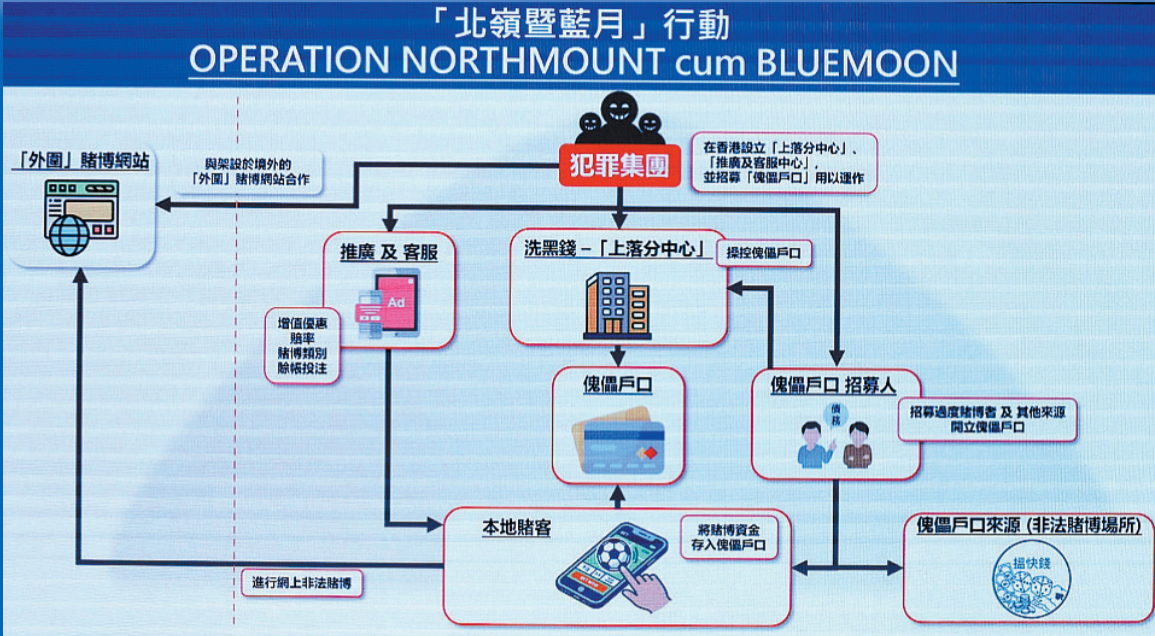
「北嶺暨藍月」行動
OPERATION NORTHMOUNT cum BLUEMOON

犯罪集團

在香港設立「上落分中心」、「推廣及客服中心」，並招募「傀儡戶口」用以運作

「外圍」賭博網站

與架設於境外的「外圍」賭博網站合作

推廣 及 客服

Ad

增值優惠
賠率
賭博類別
賒帳投注

洗黑錢 –「上落分中心」

操控傀儡戶口

傀儡戶口

傀儡戶口 招募人

債務

招募過度賭博者 及 其他來源開立傀儡戶口

本地賭客

將賭博資金存入傀儡戶口

進行網上非法賭博

傀儡戶口來源 (非法賭博場所)

搵快錢